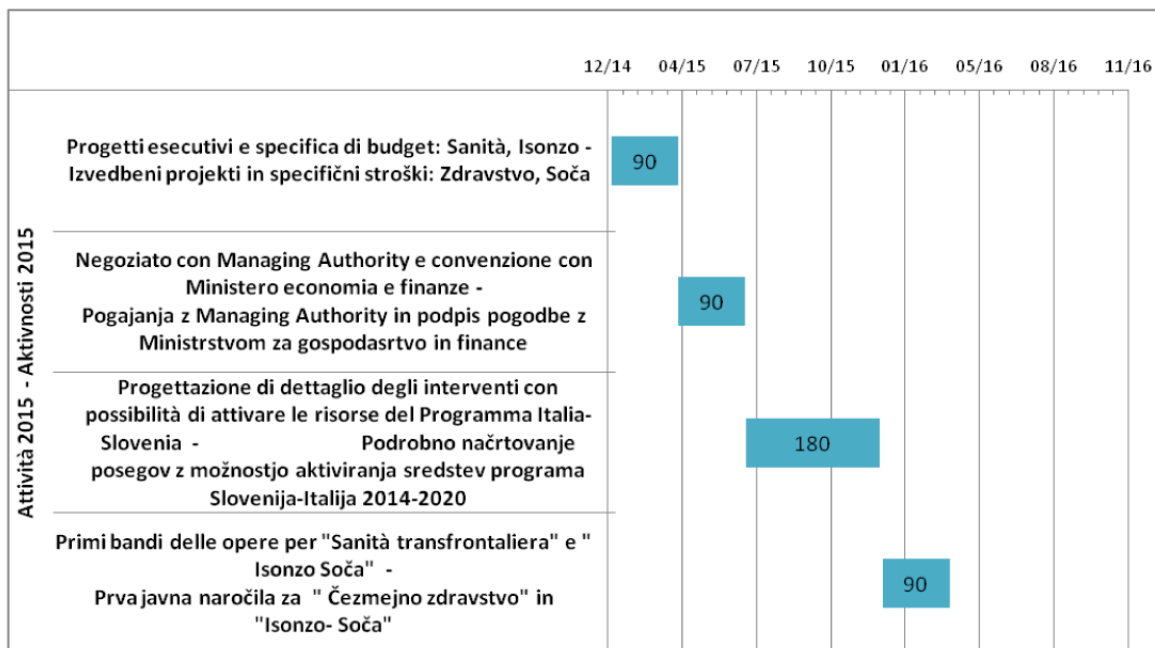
12/14 04/15 07/15 10/15 01/16 05/16 08/16 11/16

Attività 2015 - Aktivnosti 2015

Progetti esecutivi e specifica di budget: Sanità, Isonzo - Izvedbeni projekti in specifični stroški: Zdravstvo, Soča

90

Negoziato con Managing Authority e convenzione con Ministero economia e finanze - Pogajanja z Managing Authority in podpis pogodbe z Ministrstvom za gospodasrtvo in finance

90

Progettazione di dettaglio degli interventi con possibilità di attivare le risorse del Programma Italia-Slovenia - Podrobno načrtovanje posegov z možnostjo aktiviranja sredstev programa Slovenija-Italija 2014-2020

180

Primi bandi delle opere per "Sanità transfrontaliera" e " Isonzo Soča" - Prva javna naročila za " Čezmejno zdravstvo" in "Isonzo- Soča"

90